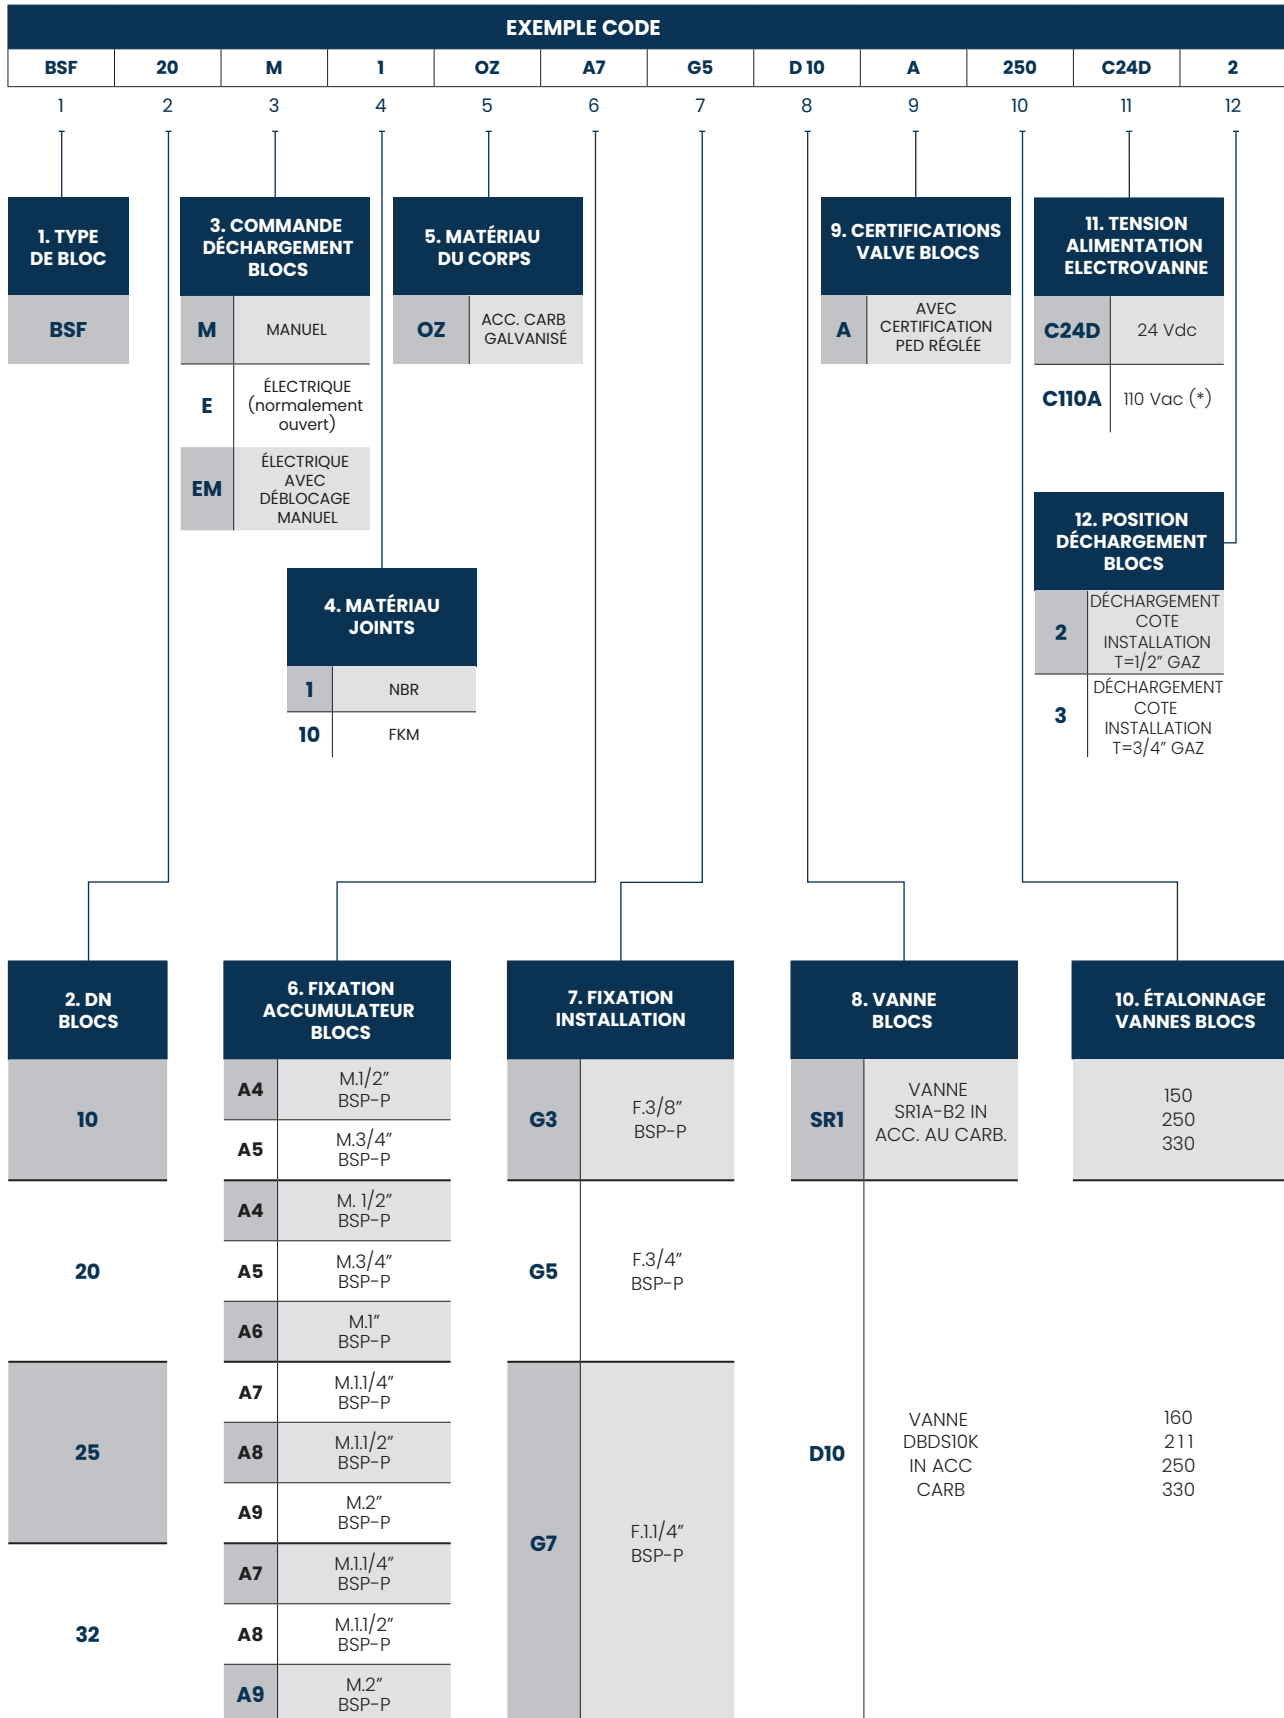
EXEMPLE CODE

| BSF | 20 | M | 1 | OZ | A7 | G5 | D 10 | A | 250 | C24D | 2 |
|---|---|---|---|---|---|---|---|---|---|---|---|
| 1 | 2 | 3 | 4 | 5 | 6 | 7 | 8 | 9 | 10 | 11 | 12 |

1. TYPE DE BLOC

| BSF |
|---|

3. COMMANDE DÉCHARGEMENT BLOCS

| M | MANUEL |
|---|---|
| E | ÉLECTRIQUE (normalement ouvert) |
| EM | ÉLECTRIQUE AVEC DÉBLOCAGE MANUEL |

5. MATÉRIAU DU CORPS

| OZ | ACC. CARB GALVANISÉ |
|---|---|

9. CERTIFICATIONS VALVE BLOCS

| A | AVEC CERTIFICATION PED RÉGLÉE |
|---|---|

11. TENSION ALIMENTATION ELECTROVANNE

| C24D | 24 Vdc |
|---|---|
| C110A | 110 Vac (*) |

12. POSITION DÉCHARGEMENT BLOCS

| 2 | DÉCHARGEMENT COTE INSTALLATION T=1/2" GAZ |
|---|---|
| 3 | DÉCHARGEMENT COTE INSTALLATION T=3/4" GAZ |

4. MATÉRIAU JOINTS

| 1 | NBR |
|---|---|
| 10 | FKM |

2. DN BLOCS

| 10 |
|---|
| 20 |
| 25 |
| 32 |

6. FIXATION ACCUMULATEUR BLOCS

| A4 | M.1/2" BSP-P |
|---|---|
| A5 | M.3/4" BSP-P |
| A4 | M. 1/2" BSP-P |
| A5 | M.3/4" BSP-P |
| A6 | M.1" BSP-P |
| A7 | M.1.1/4" BSP-P |
| A8 | M.1.1/2" BSP-P |
| A9 | M.2" BSP-P |
| A7 | M.1.1/4" BSP-P |
| A8 | M.1.1/2" BSP-P |
| A9 | M.2" BSP-P |

7. FIXATION INSTALLATION

| G3 | F.3/8" BSP-P |
|---|---|
| G5 | F.3/4" BSP-P |
| G7 | F.1.1/4" BSP-P |

8. VANNE BLOCS

| SR1 | VANNE SR1A-B2 IN ACC. AU CARB. |
|---|---|
| D10 | VANNE DBDS10K IN ACC CARB |

10. ÉTALONNAGE VANNES BLOCS

| 150 250 330 |
|---|
| 160 211 250 330 |